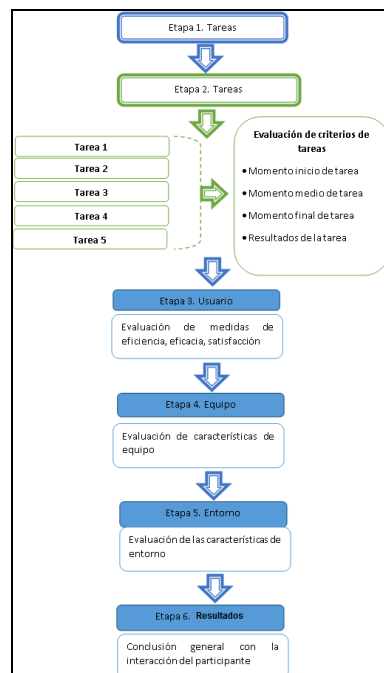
Etapa 1. Tareas

Etapa 2. Tareas

Tarea 1
Tarea 2
Tarea 3
Tarea 4
Tarea 5

Evaluación de criterios de tareas
• Momento inicio de tarea
• Momento medio de tarea
• Momento final de tarea
• Resultados de la tarea

Etapa 3. Usuario

Evaluación de medidas de eficiencia, eficacia, satisfacción

Etapa 4. Equipo

Evaluación de características de equipo

Etapa 5. Entorno

Evaluación de las características de entorno

Etapa 6. Resultados

Conclusión general con la interacción del participante